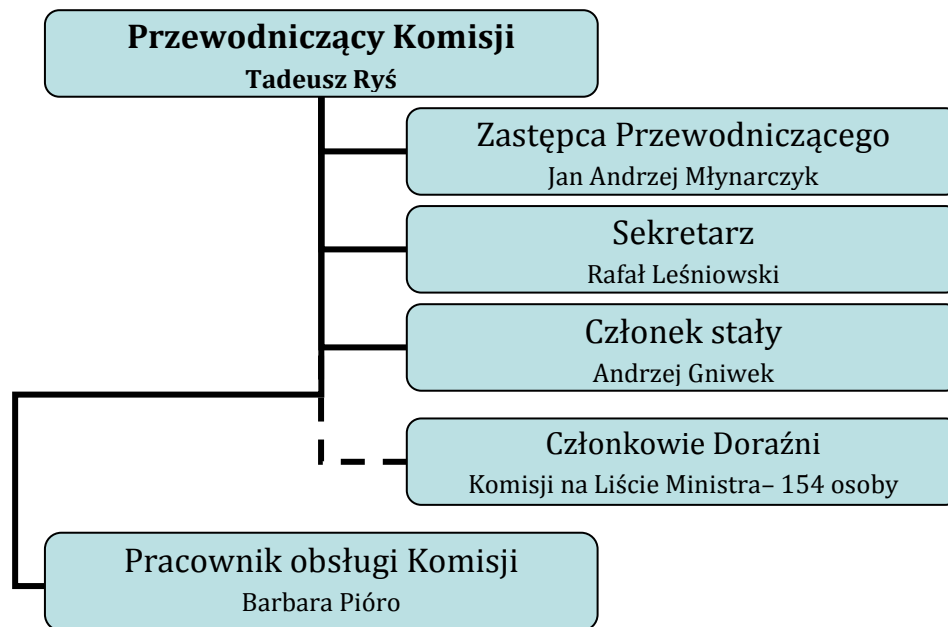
Przewodniczący Komisji
Tadeusz Ryś

Zastępca Przewodniczącego
Jan Andrzej Młynarczyk

Sekretarz
Rafał Leśniowski

Członek stały
Andrzej Gniwek

Członkowie Doraźni
Komisji na Liście Ministra– 154 osoby

Pracownik obsługi Komisji
Barbara Pióro